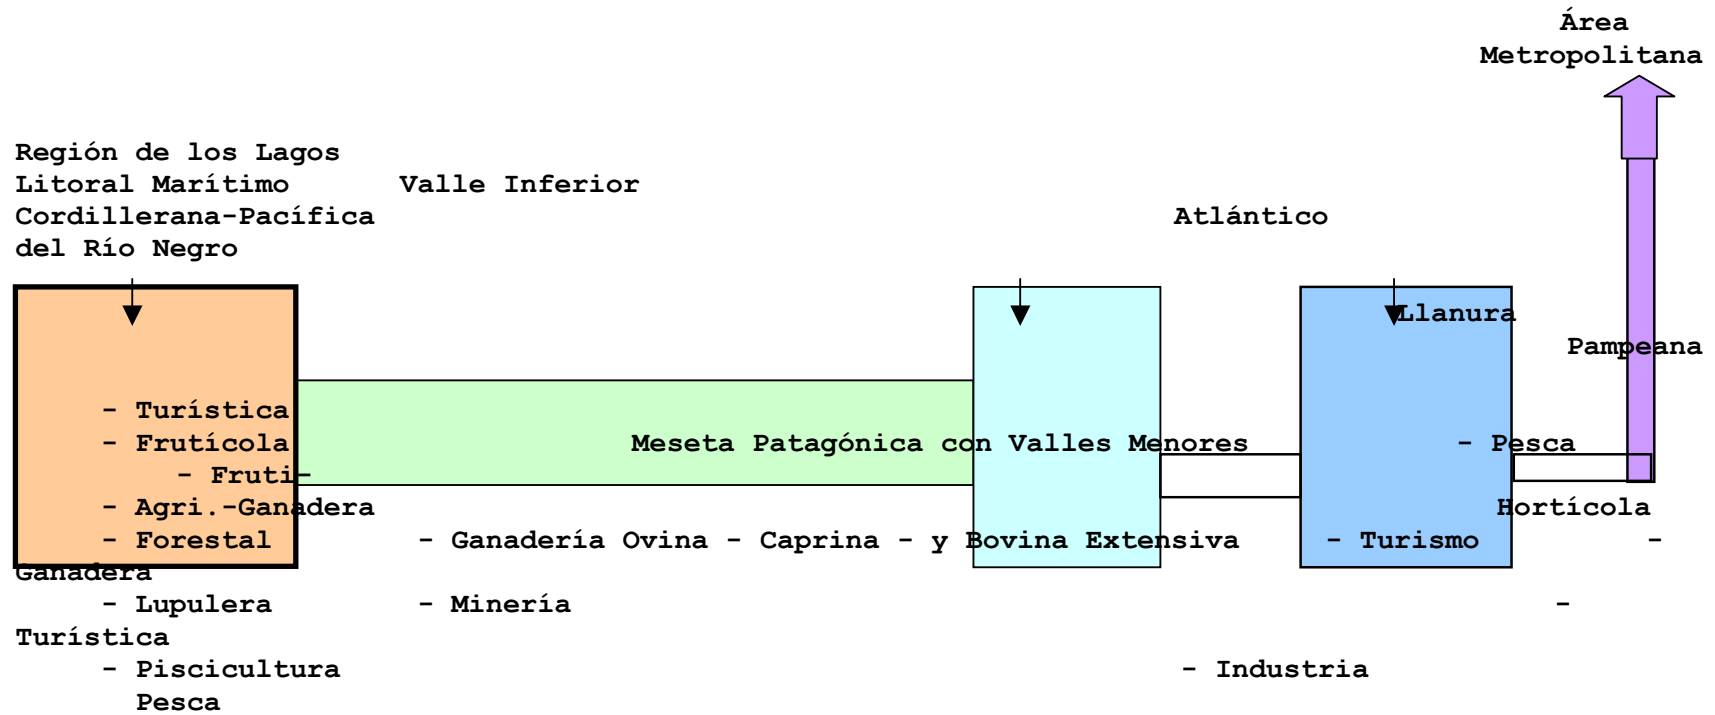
Área Metropolitana

Región de los Lagos
Litoral Marítimo
Cordillerana-Pacífica
del Río Negro

Valle Inferior

Atlántico

Llanura

Pampeana

- Turística
- Frutícola
- Fruti-
- Agri.-Ganadera
- Forestal
Ganadera
- Lupulera
Turística
- Piscicultura
Pesca

Meseta Patagónica con Valles Menores

- Ganadería Ovina - Caprina - y Bovina Extensiva

- Minería

- Pesca

Hortícola

- Turismo

-

-

- Industria